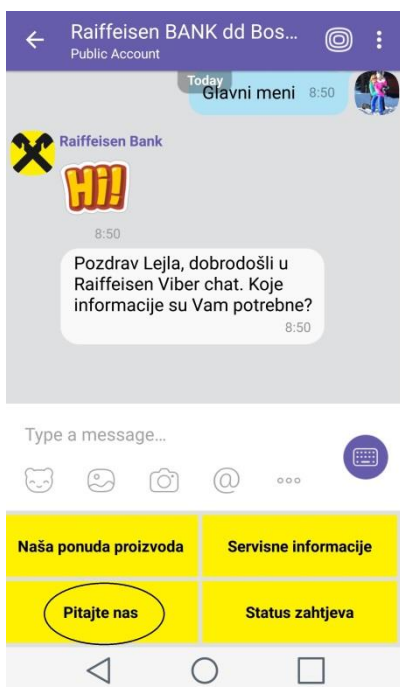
Raiffeisen BANK dd Bos...
Public Account

Today
Glavni meni 8:50

Raiffeisen Bank

Hi!

8:50

Pozdrav Lejla, dobrodošli u Raiffeisen Viber chat. Koje informacije su Vam potrebne?
8:50

Type a message...

| Naša ponuda proizvoda | Servisne informacije |
|---|---|
| Pitajte nas | Status zahtjeva |